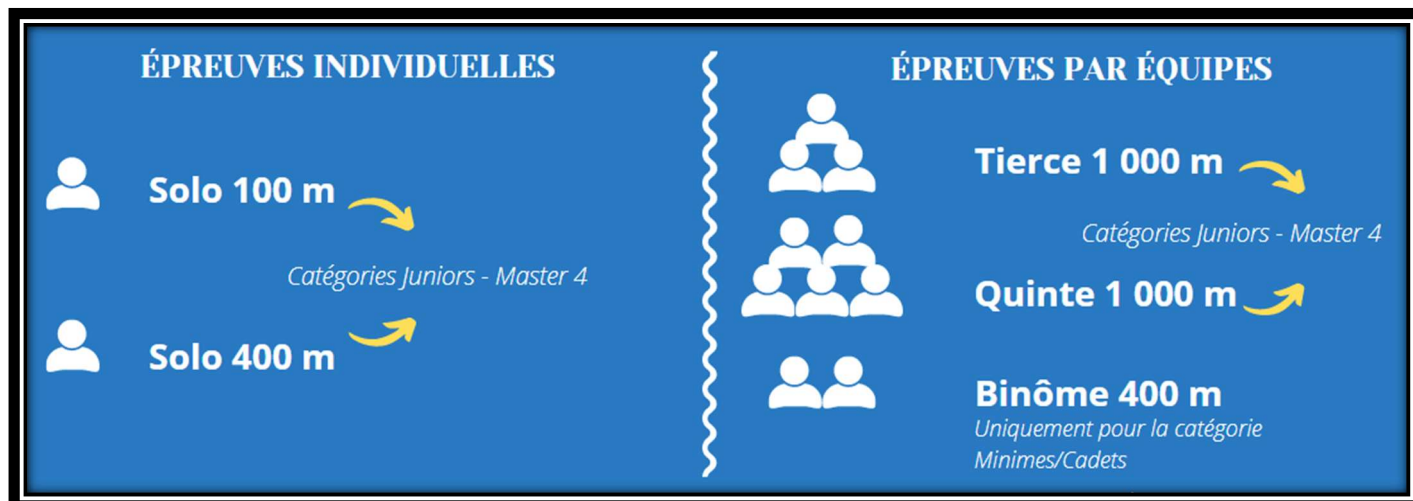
ÉPREUVES INDIVIDUELLES

Solo 100 m

Catégories Juniors - Master 4

Solo 400 m

ÉPREUVES PAR ÉQUIPES

Tierce 1 000 m

Catégories Juniors - Master 4

Quinte 1 000 m

Binôme 400 m
Uniquement pour la catégorie Minimes/Cadets